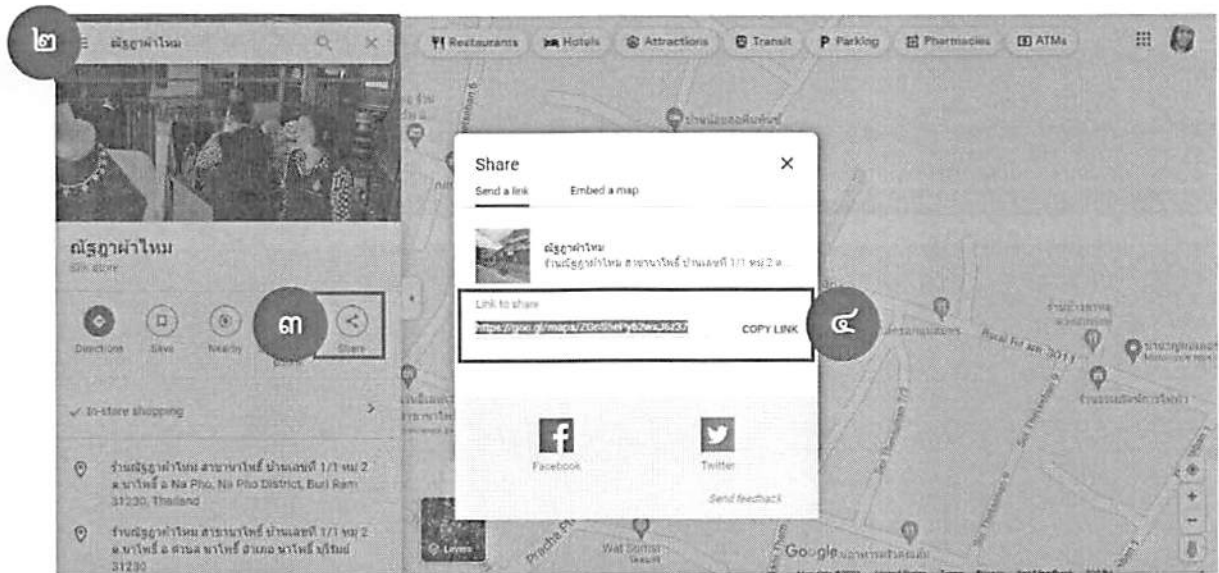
๒ ณัฐฎาผ้าไหม

Restaurants Hotels Attractions Transit Parking Pharmacies ATMs

ณัฐฎาผ้าไหม
Silk store

Directions Save Nearby ๓ Share

In-store shopping

ร้านณัฐฎาผ้าไหม สาขานาโพธิ์ บ้านเลขที่ 1/1 หมู่ 2 ต.นาโพธิ์ อ.Na Pho, Na Pho District, Buri Ram 31230, Thailand

ร้านณัฐฎาผ้าไหม สาขานาโพธิ์ บ้านเลขที่ 1/1 หมู่ 2 ต.นาโพธิ์ อ.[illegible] นาโพธิ์ อำเภอ นาโพธิ์ บุรีรัมย์ 31230

Share
Send a link Embed a map

ณัฐฎาผ้าไหม
ร้านณัฐฎาผ้าไหม สาขานาโพธิ์ บ้านเลขที่ 1/1 หมู่ 2 ต...

Link to share
https://goo.gl/maps/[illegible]
COPY LINK ๔

Facebook Twitter

Send feedback

Layers Wat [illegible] Google